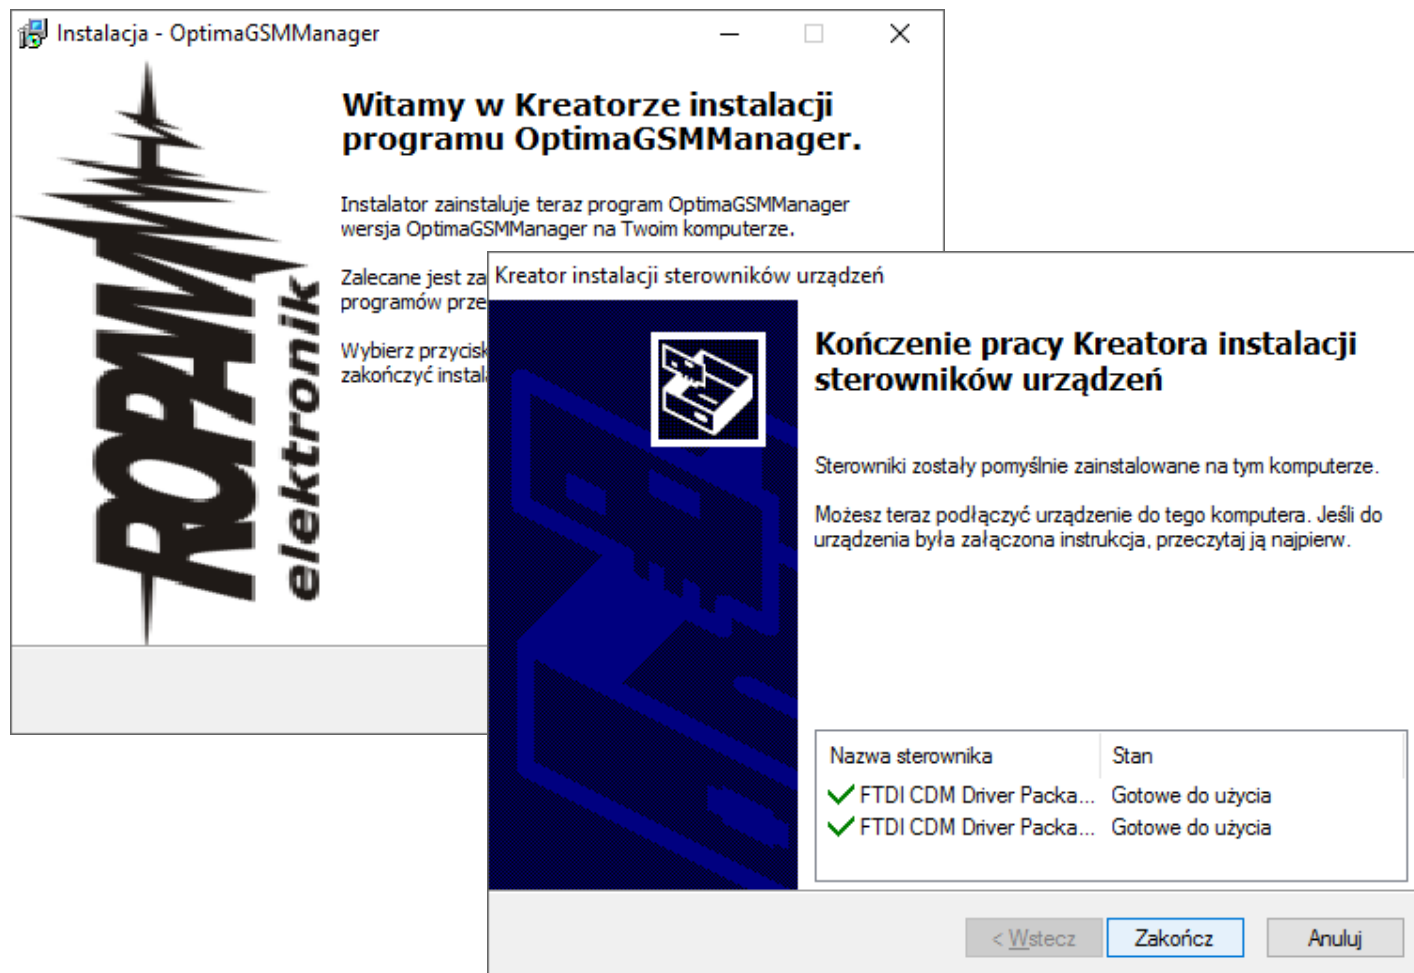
Instalacja - OptimaGSMManager

ROPAM elektronik

Witamy w Kreatorze instalacji programu OptimaGSMManager.

Instalator zainstaluje teraz program OptimaGSMManager wersja OptimaGSMManager na Twoim komputerze.

Zalecane jest za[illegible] programów prze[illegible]

Wybierz przycisk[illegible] zakończyć insta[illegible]

Kreator instalacji sterowników urządzeń

Kończenie pracy Kreatora instalacji sterowników urządzeń

Sterowniki zostały pomyślnie zainstalowane na tym komputerze.

Możesz teraz podłączyć urządzenie do tego komputera. Jeśli do urządzenia była załączona instrukcja, przeczytaj ją najpierw.

| Nazwa sterownika | Stan |
|---|---|
| FTDI CDM Driver Packa... | Gotowe do użycia |
| FTDI CDM Driver Packa... | Gotowe do użycia |

< Wstecz
Zakończ
Anuluj